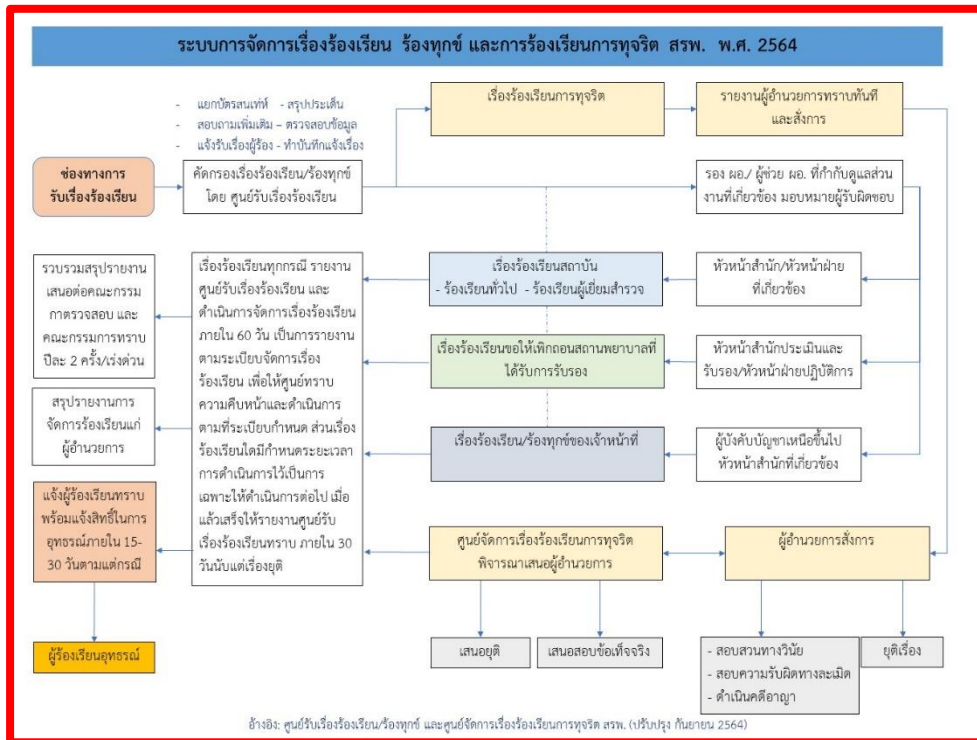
ระบบการจัดการเรื่องร้องเรียน ร้องทุกข์ และการร้องเรียนการทุจริต สรพ. พ.ศ. 2564

- แยกบัตรสนเท่ห์ - สรุปประเด็น
- สอบถามเพิ่มเติม – ตรวจสอบข้อมูล
- แจ้งรับเรื่องผู้ร้อง - ทำบันทึกแจ้งเรื่อง

ช่องทางการรับเรื่องร้องเรียน

คัดกรองเรื่องร้องเรียน/ร้องทุกข์ โดย ศูนย์รับเรื่องร้องเรียน

เรื่องร้องเรียนการทุจริต

รายงานผู้อำนวยการทราบทันที และสั่งการ

รอง ผอ./ ผู้ช่วย ผอ. ที่กำกับดูแลส่วนงานที่เกี่ยวข้อง มอบหมายผู้รับผิดชอบ

รวบรวมสรุปรายงานเสนอต่อคณะกรรมการตรวจสอบ และคณะกรรมการทราบ ปีละ 2 ครั้ง/เร่งด่วน

เรื่องร้องเรียนทุกกรณี รายงานศูนย์รับเรื่องร้องเรียน และดำเนินการจัดการเรื่องร้องเรียนภายใน 60 วัน เป็นการรายงานตามระเบียบจัดการเรื่องร้องเรียน เพื่อให้ศูนย์ทราบความคืบหน้าและดำเนินการตามที่ระเบียบกำหนด ส่วนเรื่องร้องเรียนใดมิกำหนดระยะเวลาการดำเนินการไว้เป็นการเฉพาะให้ดำเนินการต่อไป เมื่อแล้วเสร็จให้รายงานศูนย์รับเรื่องร้องเรียนทราบ ภายใน 30 วันนับแต่เรื่องยุติ

เรื่องร้องเรียนสถาบัน
- ร้องเรียนทั่วไป - ร้องเรียนผู้เยี่ยมสำรวจ

หัวหน้าสำนัก/หัวหน้าฝ่ายที่เกี่ยวข้อง

สรุปรายงานการจัดการร้องเรียนแก่ผู้อำนวยการ

เรื่องร้องเรียนขอให้เพิกถอนสถานพยาบาลที่ได้รับการรับรอง

หัวหน้าสำนักประเมินและรับรอง/หัวหน้าฝ่ายปฏิบัติการ

เรื่องร้องเรียน/ร้องทุกข์ของเจ้าหน้าที่

ผู้บังคับบัญชาเหนือขึ้นไป หัวหน้าสำนักที่เกี่ยวข้อง

แจ้งผู้ร้องเรียนทราบ พร้อมแจ้งสิทธิ์ในการอุทธรณ์ภายใน 15-30 วันตามแต่กรณี

ศูนย์จัดการเรื่องร้องเรียนการทุจริต พิจารณาเสนอผู้อำนวยการ

ผู้อำนวยการสั่งการ

ผู้ร้องเรียนอุทธรณ์

เสนอยุติ

เสนอสอบข้อเท็จจริง

- สอบสวนทางวินัย
- สอบความรับผิดทางละเมิด
- ดำเนินคดีอาญา

ยุติเรื่อง

อ้างอิง: ศูนย์รับเรื่องร้องเรียน/ร้องทุกข์ และศูนย์จัดการเรื่องร้องเรียนการทุจริต สรพ. (ปรับปรุง กันยายน 2564)